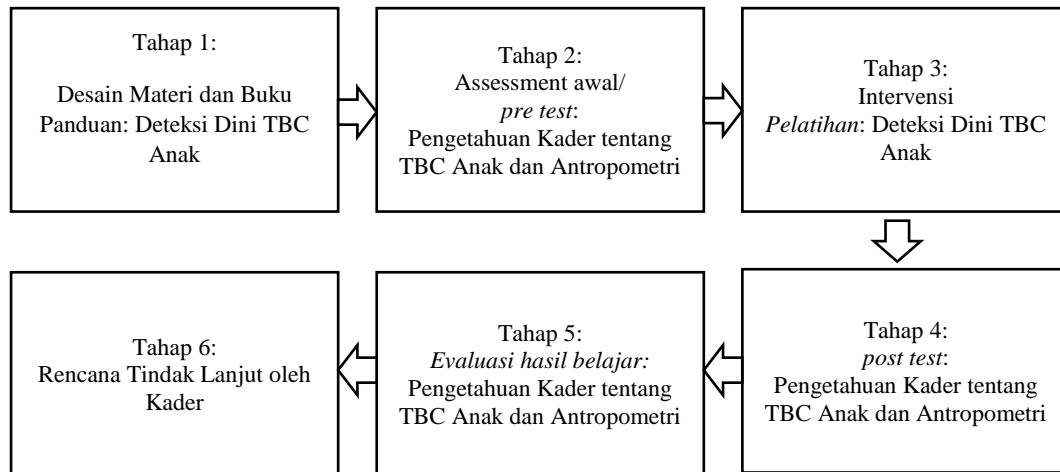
Tahap 1:

Desain Materi dan Buku Panduan: Deteksi Dini TBC Anak

Tahap 2:
Assessment awal/
*pre test*:
Pengetahuan Kader tentang TBC Anak dan Antropometri

Tahap 3:
Intervensi
*Pelatihan*: Deteksi Dini TBC Anak

Tahap 4:
*post test*:
Pengetahuan Kader tentang TBC Anak dan Antropometri

Tahap 5:
*Evaluasi hasil belajar:*
Pengetahuan Kader tentang TBC Anak dan Antropometri

Tahap 6:
Rencana Tindak Lanjut oleh Kader